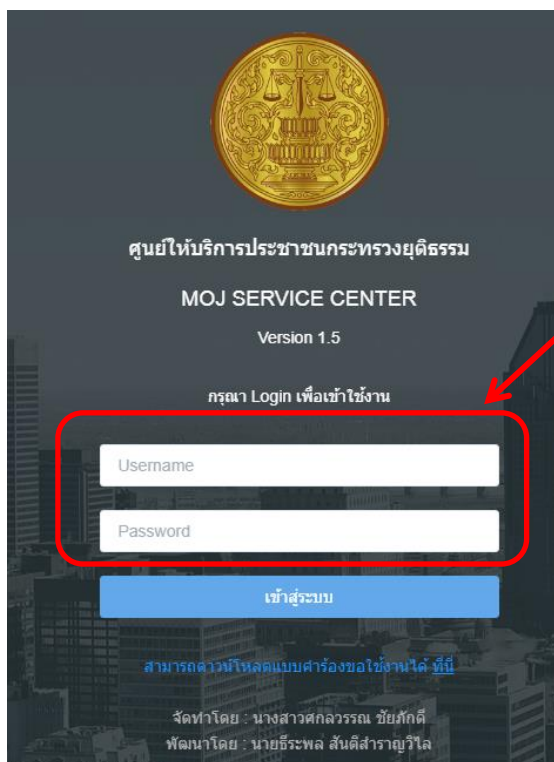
ศูนย์ให้บริการประชาชนกระทรวงยุติธรรม

MOJ SERVICE CENTER

Version 1.5

กรุณา Login เพื่อเข้าใช้งาน

Username

Password

เข้าสู่ระบบ

สามารถดาวน์โหลดแบบคำร้องขอใช้งานได้ ที่นี่

จัดทำโดย : นางสาวศกลวรรณ ชัยภักดี
พัฒนาโดย : นายธีระพล สันติสำราญวิไล